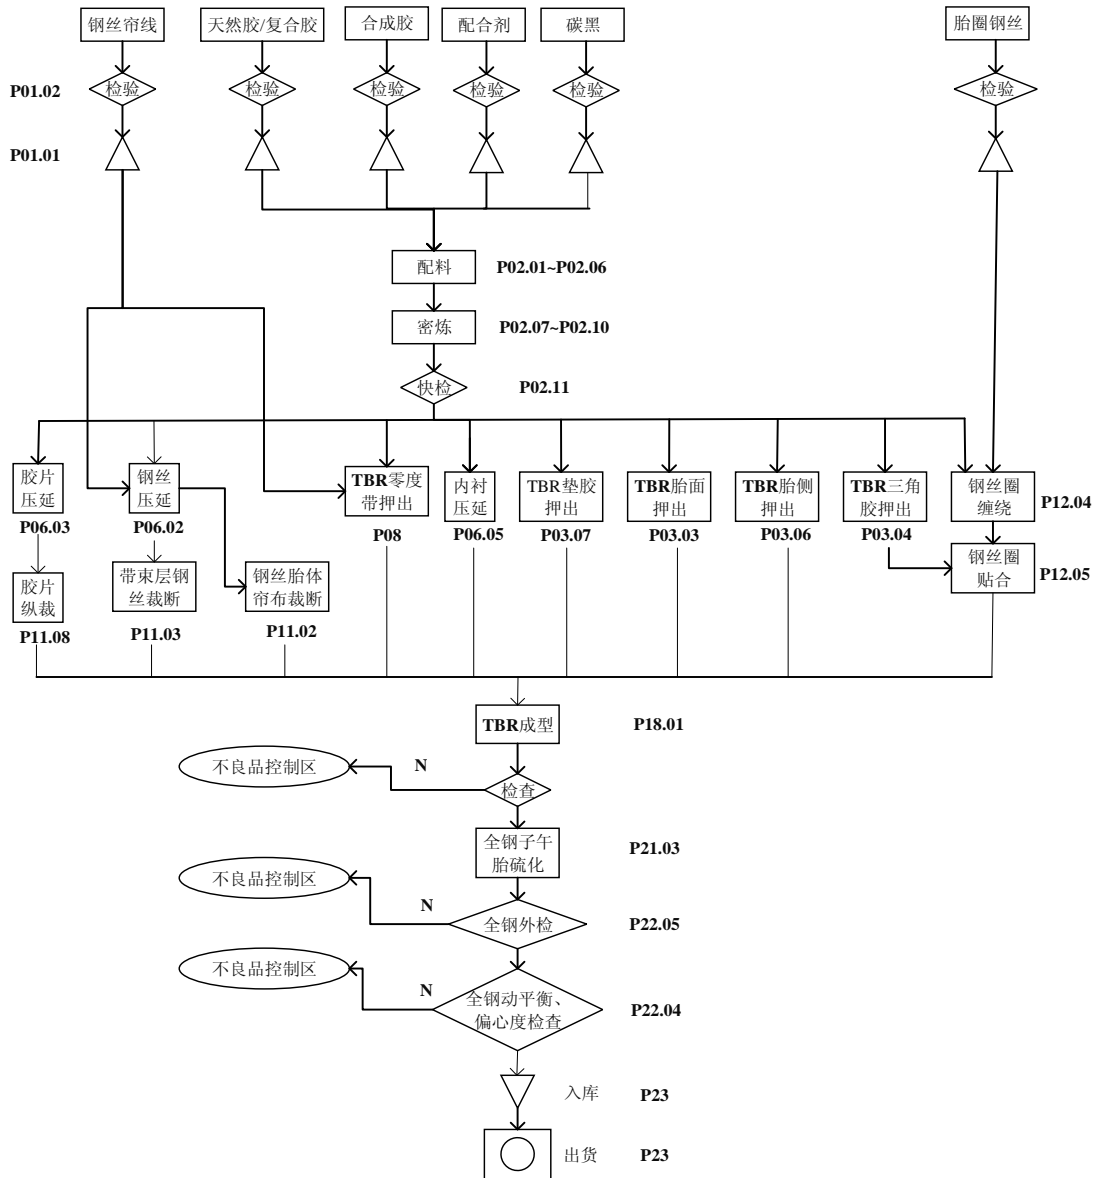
钢丝帘线
天然胶/复合胶
合成胶
配合剂
碳黑
胎圈钢丝

P01.02
检验
检验
检验
检验
检验
检验

P01.01

配料
P02.01~P02.06

密炼
P02.07~P02.10

快检
P02.11

胶片压延
P06.03
钢丝压延
P06.02
TBR零度带押出
P08
内衬压延
P06.05
TBR垫胶押出
P03.07
TBR胎面押出
P03.03
TBR胎侧押出
P03.06
TBR三角胶押出
P03.04
钢丝圈缠绕
P12.04

胶片纵裁
P11.08
带束层钢丝裁断
P11.03
钢丝胎体帘布裁断
P11.02
钢丝圈贴合
P12.05

TBR成型
P18.01

不良品控制区
N
检查

全钢子午胎硫化
P21.03

不良品控制区
N
全钢外检
P22.05

不良品控制区
N
全钢动平衡、偏心度检查
P22.04

入库
P23

出货
P23